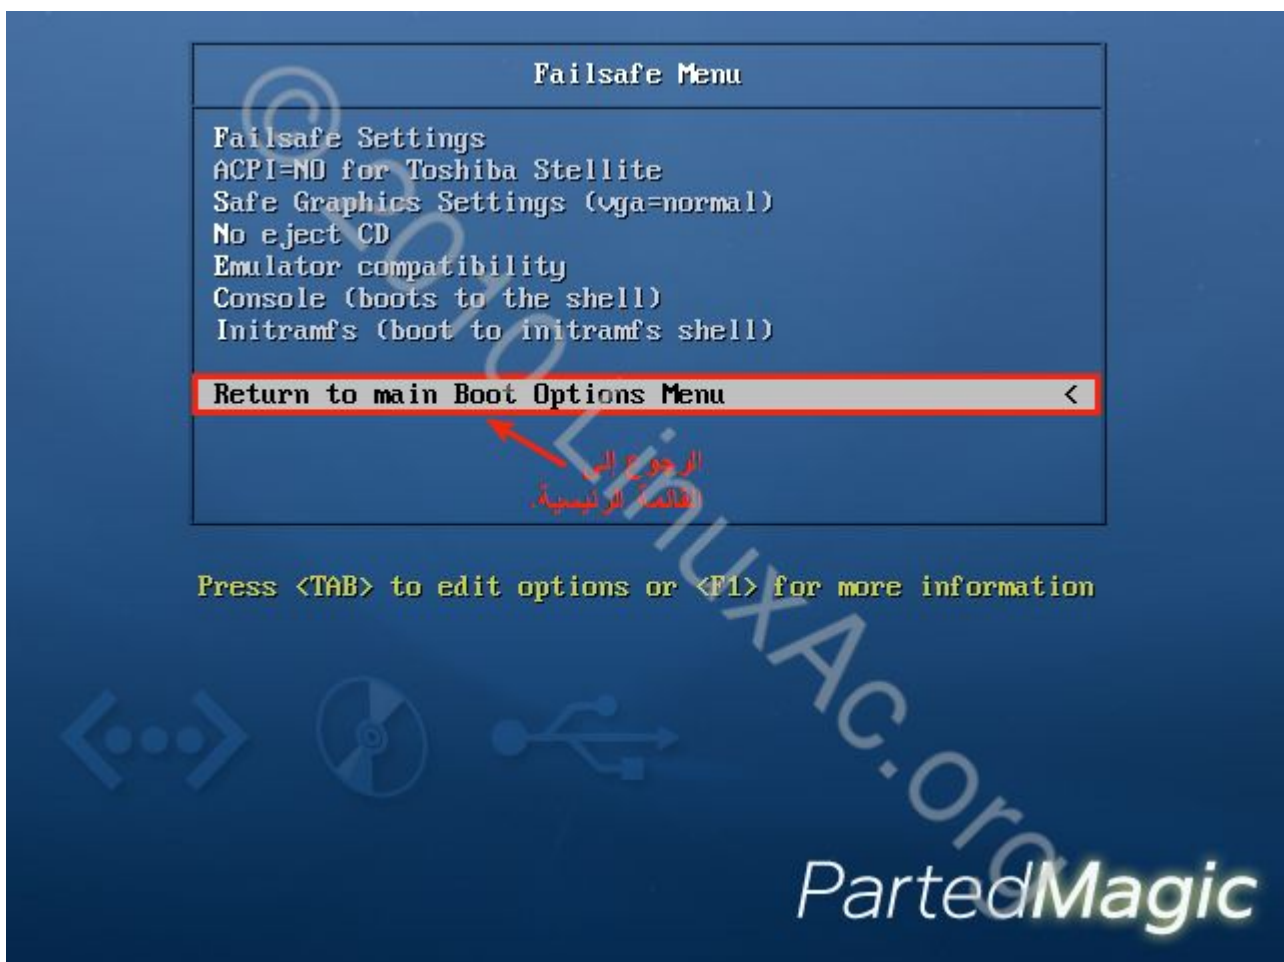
Failsafe Menu

Failsafe Settings
ACPI=NO for Toshiba Stellite
Safe Graphics Settings (vga=normal)
No eject CD
Emulator compatibility
Console (boots to the shell)
Initramfs (boot to initramfs shell)

Return to main Boot Options Menu <

الرجوع إلى القائمة الرئيسية.

Press <TAB> to edit options or <F1> for more information

©GoLinuxAc.org

PartedMagic